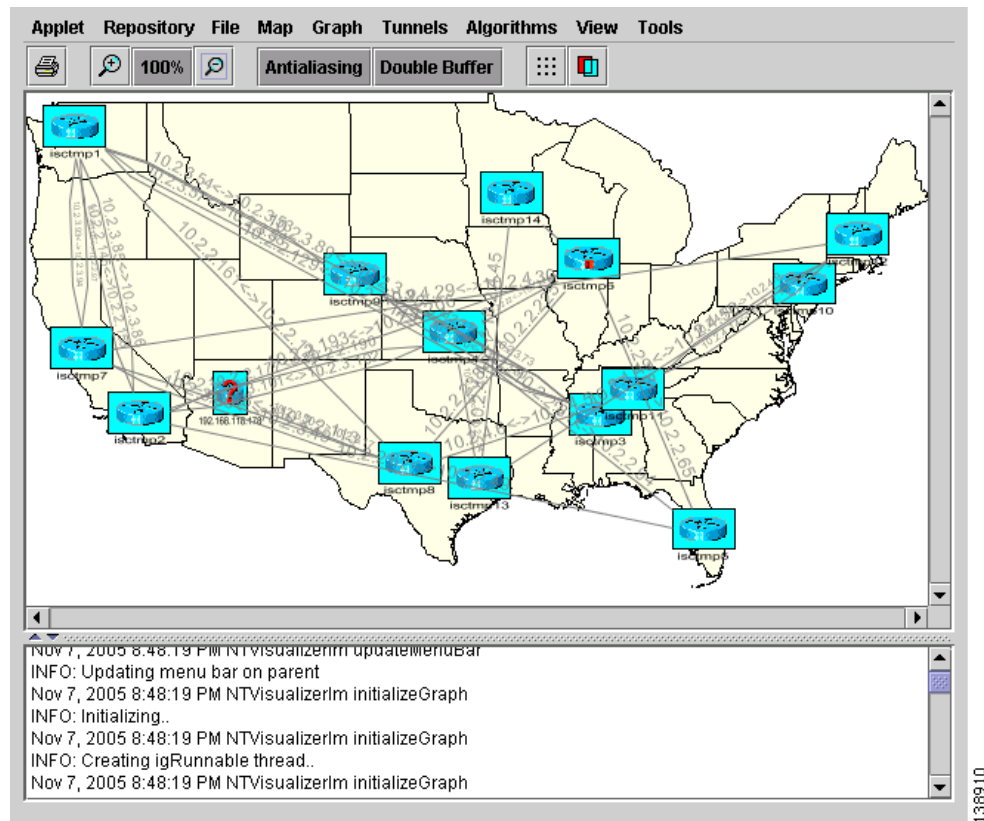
Applet Repository File Map Graph Tunnels Algorithms View Tools

100% Antialiasing Double Buffer

isctmp1

isctmp14

isctmp9

isctmp6

isctmp4

isctmp10

isctmp7

192.168.118.178

isctmp2

isctmp11

isctmp3

isctmp8

isctmp13

isctmp5

Nov 7, 2005 8:48:19 PM NTVisualizerIm updateMenuBar
INFO: Updating menu bar on parent
Nov 7, 2005 8:48:19 PM NTVisualizerIm initializeGraph
INFO: Initializing..
Nov 7, 2005 8:48:19 PM NTVisualizerIm initializeGraph
INFO: Creating igRunnable thread..
Nov 7, 2005 8:48:19 PM NTVisualizerIm initializeGraph

138910